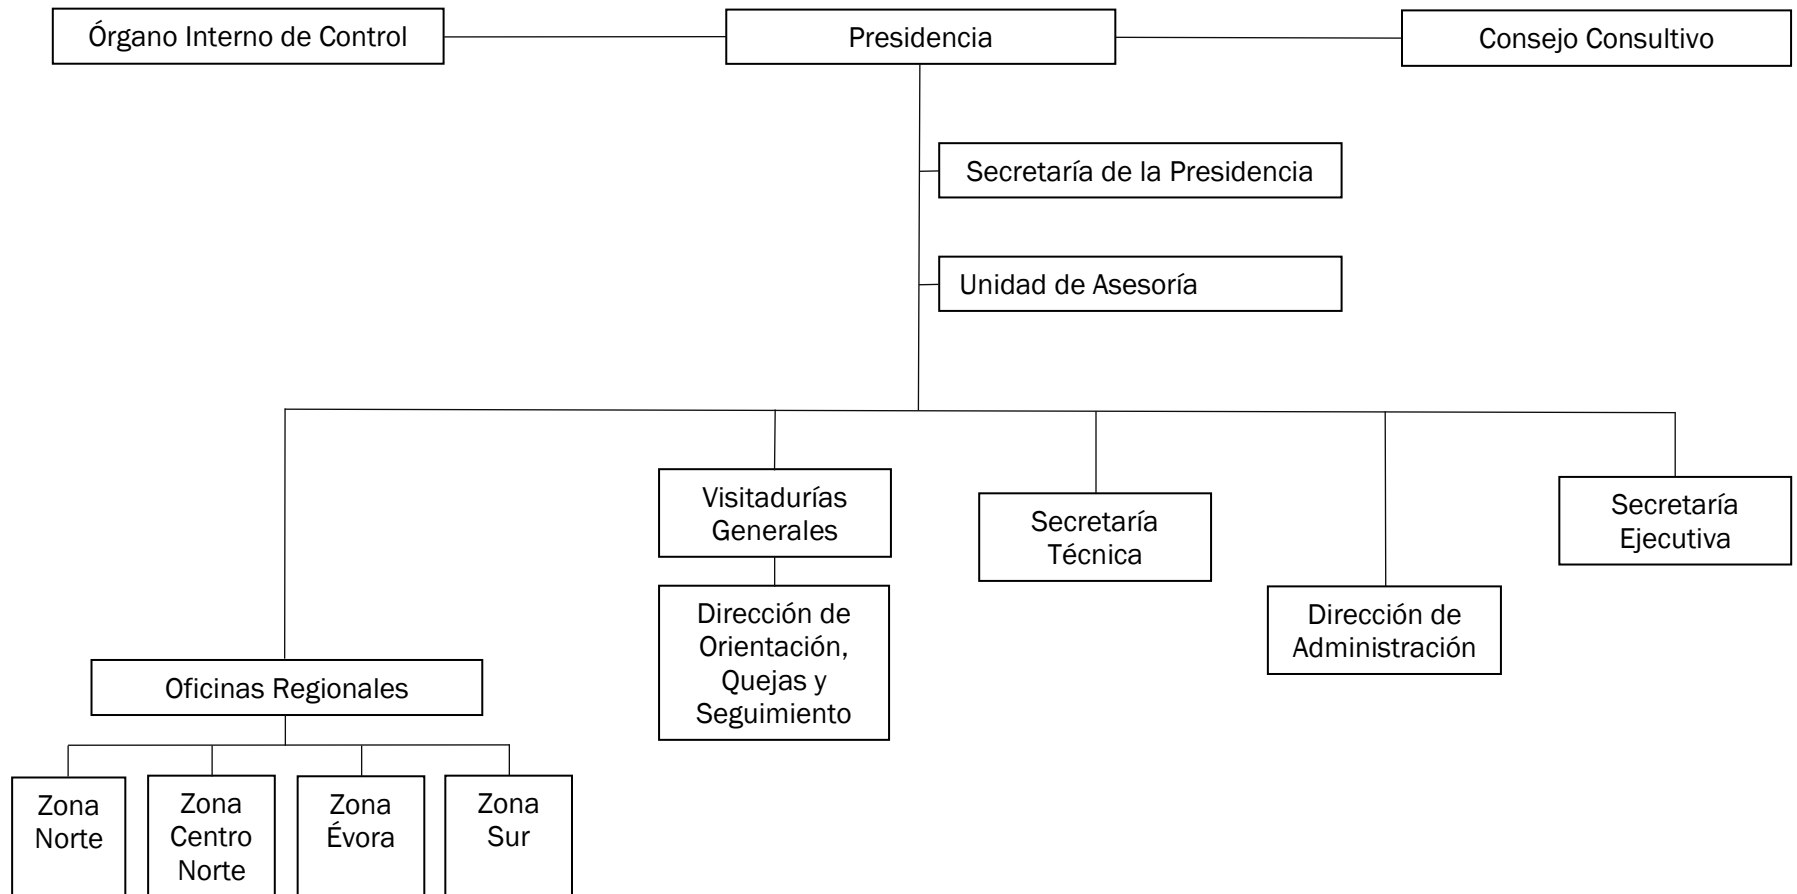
Órgano Interno de Control

Presidencia

Consejo Consultivo

Secretaría de la Presidencia

Unidad de Asesoría

Oficinas Regionales

Zona Norte

Zona Centro Norte

Zona Évora

Zona Sur

Visitadurías Generales

Dirección de Orientación, Quejas y Seguimiento

Secretaría Técnica

Dirección de Administración

Secretaría Ejecutiva